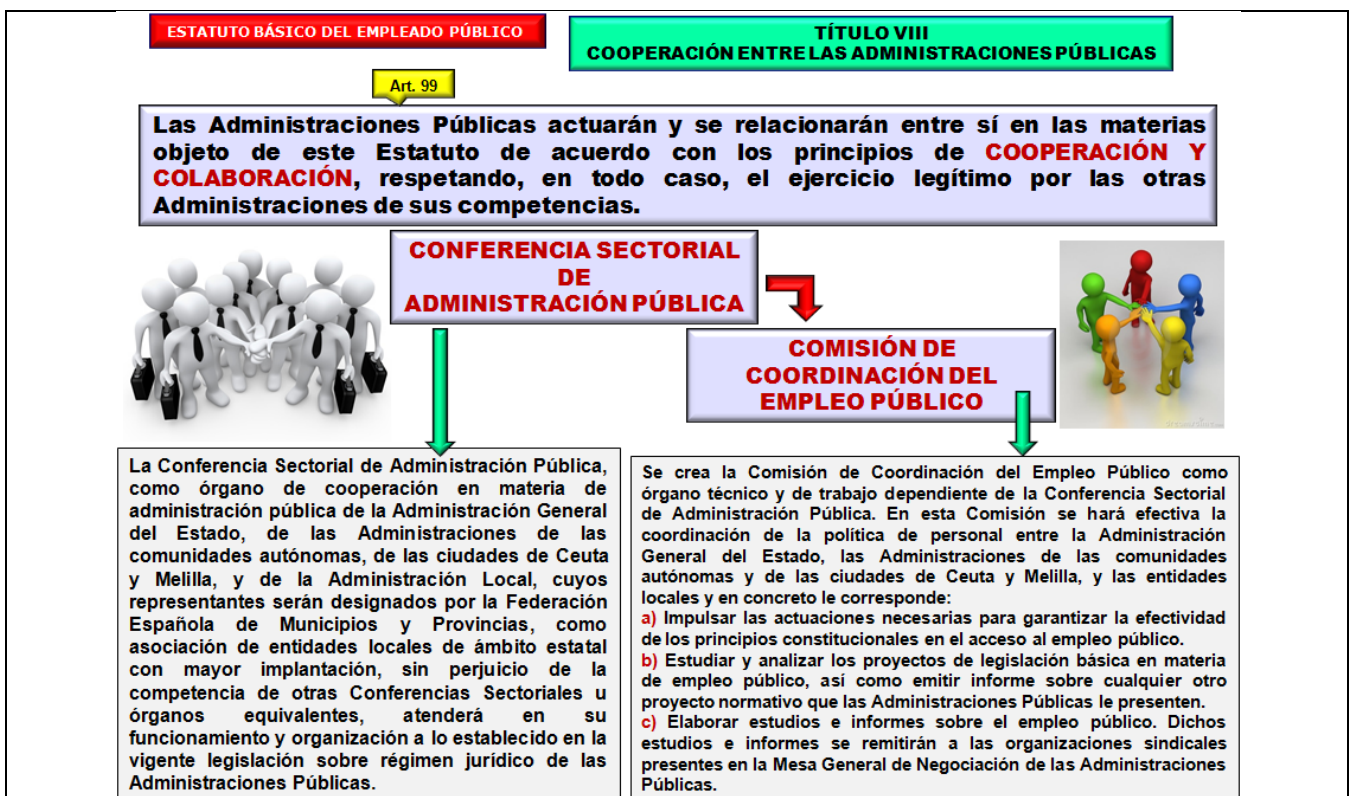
ESTATUTO BÁSICO DEL EMPLEADO PÚBLICO

TÍTULO VIII
COOPERACIÓN ENTRE LAS ADMINISTRACIONES PÚBLICAS

Art. 99

Las Administraciones Públicas actuarán y se relacionarán entre sí en las materias objeto de este Estatuto de acuerdo con los principios de COOPERACIÓN Y COLABORACIÓN, respetando, en todo caso, el ejercicio legítimo por las otras Administraciones de sus competencias.

CONFERENCIA SECTORIAL DE ADMINISTRACIÓN PÚBLICA

COMISIÓN DE COORDINACIÓN DEL EMPLEO PÚBLICO

La Conferencia Sectorial de Administración Pública, como órgano de cooperación en materia de administración pública de la Administración General del Estado, de las Administraciones de las comunidades autónomas, de las ciudades de Ceuta y Melilla, y de la Administración Local, cuyos representantes serán designados por la Federación Española de Municipios y Provincias, como asociación de entidades locales de ámbito estatal con mayor implantación, sin perjuicio de la competencia de otras Conferencias Sectoriales u órganos equivalentes, atenderá en su funcionamiento y organización a lo establecido en la vigente legislación sobre régimen jurídico de las Administraciones Públicas.

Se crea la Comisión de Coordinación del Empleo Público como órgano técnico y de trabajo dependiente de la Conferencia Sectorial de Administración Pública. En esta Comisión se hará efectiva la coordinación de la política de personal entre la Administración General del Estado, las Administraciones de las comunidades autónomas y de las ciudades de Ceuta y Melilla, y las entidades locales y en concreto le corresponde:
a) Impulsar las actuaciones necesarias para garantizar la efectividad de los principios constitucionales en el acceso al empleo público.
b) Estudiar y analizar los proyectos de legislación básica en materia de empleo público, así como emitir informe sobre cualquier otro proyecto normativo que las Administraciones Públicas le presenten.
c) Elaborar estudios e informes sobre el empleo público. Dichos estudios e informes se remitirán a las organizaciones sindicales presentes en la Mesa General de Negociación de las Administraciones Públicas.